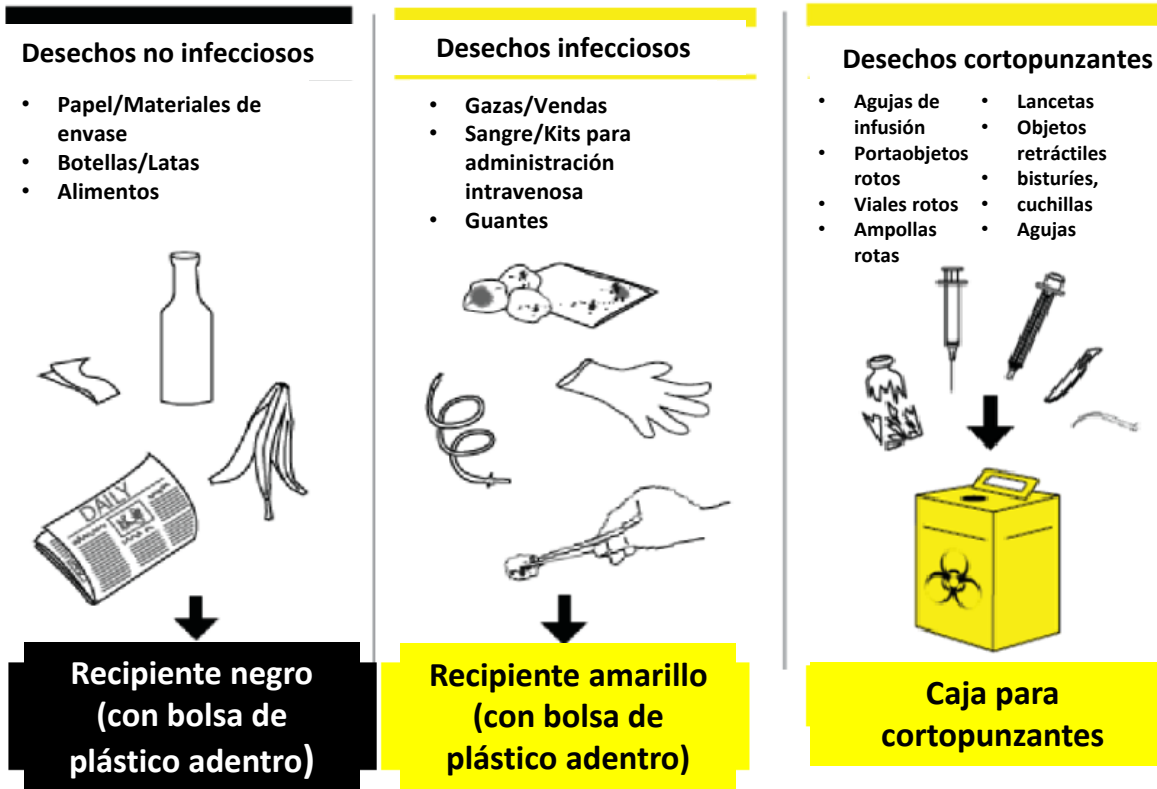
Desechos no infecciosos

- Papel/Materiales de envase
- Botellas/Latas
- Alimentos

DAILY

Recipiente negro (con bolsa de plástico adentro)

Desechos infecciosos

- Gazas/Vendas
- Sangre/Kits para administración intravenosa
- Guantes

Recipiente amarillo (con bolsa de plástico adentro)

Desechos cortopunzantes

- Agujas de infusión
- Portaobjetos rotos
- Viales rotos
- Ampollas rotas

- Lancetas
- Objetos retráctiles
- bisturíes, cuchillas
- Agujas

Caja para cortopunzantes